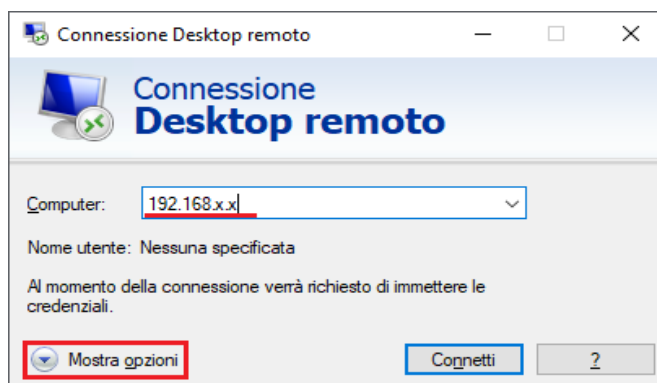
Connessione Desktop remoto

Connessione
Desktop remoto

Computer: 192.168.x.x

Nome utente: Nessuna specificata

Al momento della connessione verrà richiesto di immettere le credenziali.

Mostra opzioni

Connetti

?